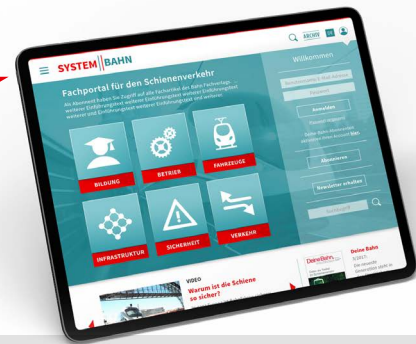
SYSTEM BAHN

ARCHIV

Fachportal für den Schienenverkehr

Als Abonnent haben Sie Zugriff auf alle Fachartikel der Bahn Fachverlag. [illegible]

BILDUNG

BETRIEB

FAHRZEUGE

INFRASTRUKTUR

SICHERHEIT

VERKEHR

Willkommen

Benutzername / E-Mail-Adresse

Passwort

Anmelden

Passwort vergessen

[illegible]

Abonnieren

Newsletter erhalten

Suchbegriff

VIDEO

Warum ist die Schiene so sicher?

DeineBahn

Deine Bahn

5/2017

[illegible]